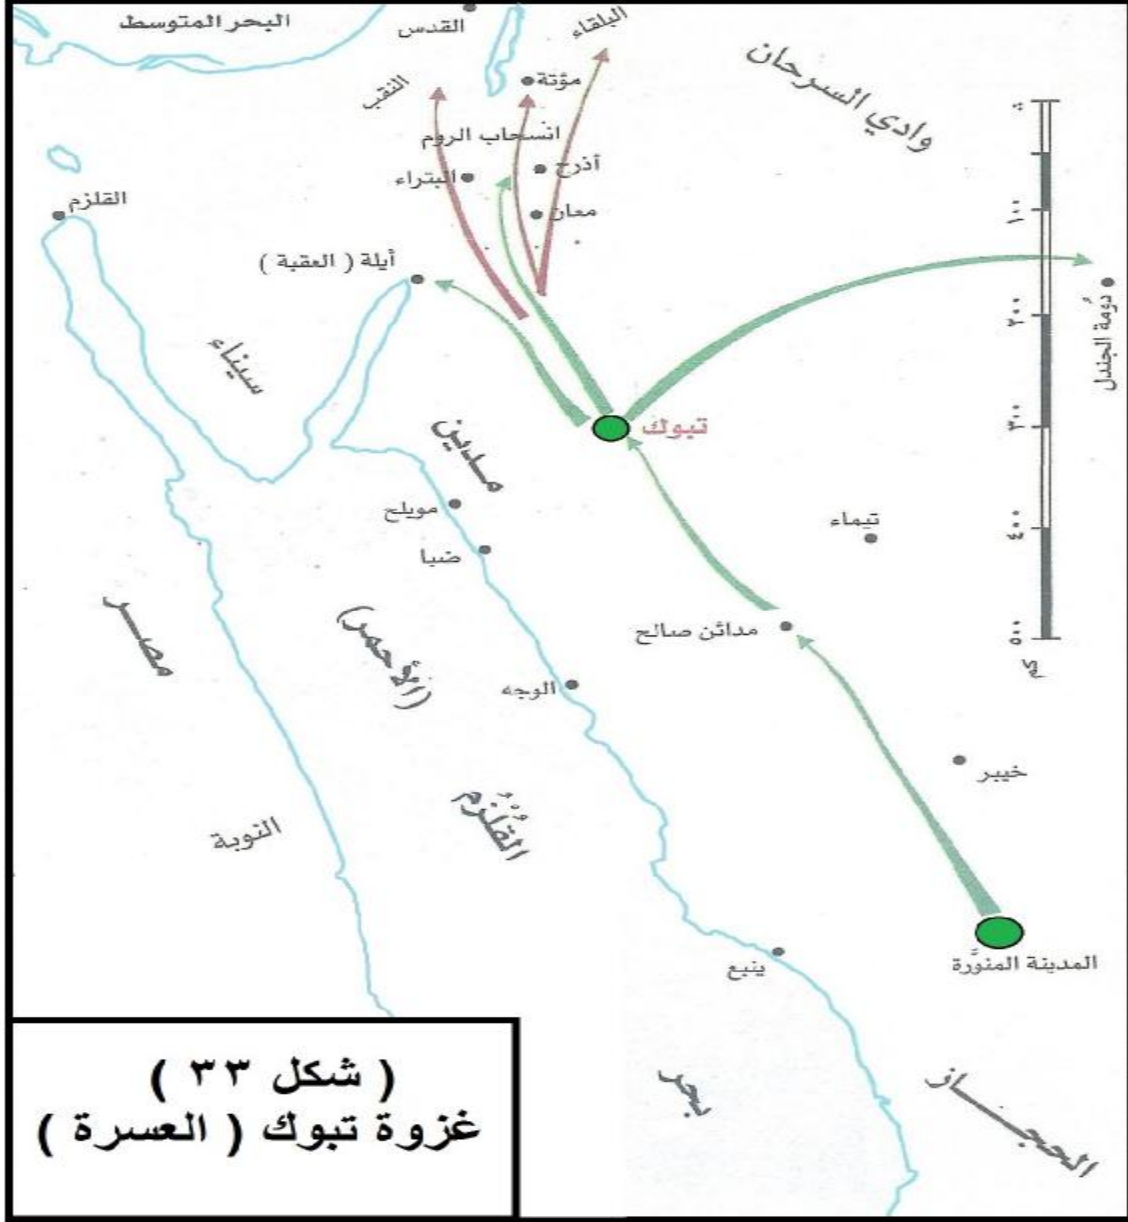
البحر المتوسط
القدس
البلقاء
مؤتة
النقب
وادي السرحان
انسحاب الروم
أذرح
البتراء
معان
القلزم
أيلة ( العقبة )
دومة الجندل
سيناء
تبوك
مدين
مويلح
ضبا
تيماء
مصر
(الأحمر)
مدائن صالح
الوجه
القلزم
خيبر
النوبة
ينبع
المدينة المنورة
بحر
الحجاز
٠
١٠٠
٢٠٠
٣٠٠
٤٠٠
٥٠٠
كم

( شكل ٣٣ )
غزوة تبوك ( العسرة )